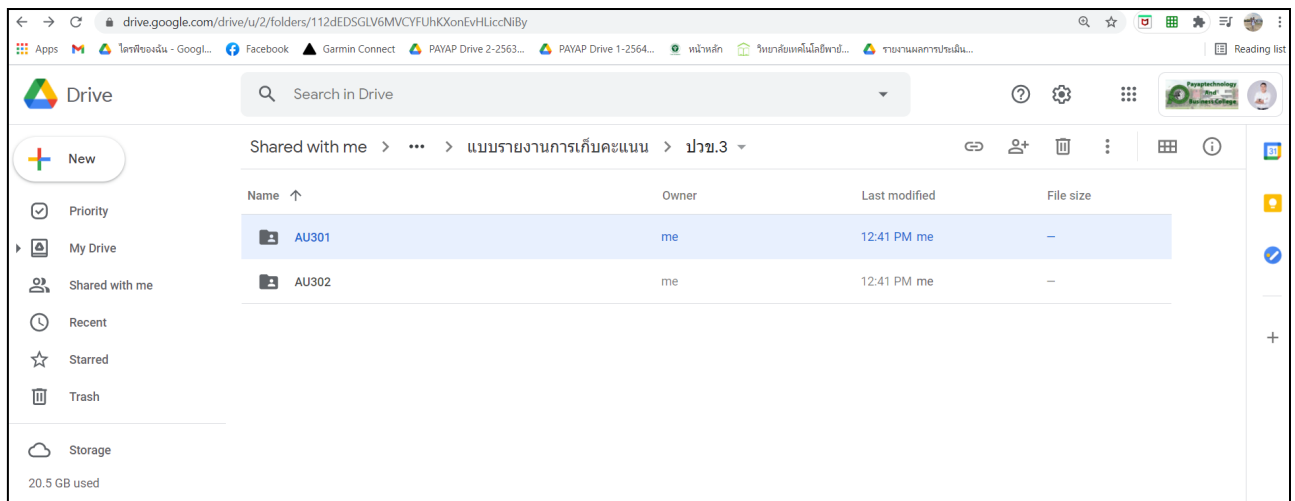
drive.google.com/drive/u/2/folders/112dEDSGLV6MVCYFUhKXonEvHLiccNiBy

Apps ไดรฟ์ของฉัน - Googl... Facebook Garmin Connect PAYAP Drive 2-2563... PAYAP Drive 1-2564... หน้าหลัก วิทยาลัยเทคโนโลยีพายั... รายงานผลการประเมิน... Reading list

Drive

Search in Drive

Payaptechnology And Business College

New

Priority

My Drive

Shared with me

Recent

Starred

Trash

Storage

20.5 GB used

Shared with me > ••• > แบบรายงานการเก็บคะแนน > ปวช.3

| Name ↑ | Owner | Last modified | File size |
|---|---|---|---|
| AU301 | me | 12:41 PM me | — |
| AU302 | me | 12:41 PM me | — |

31